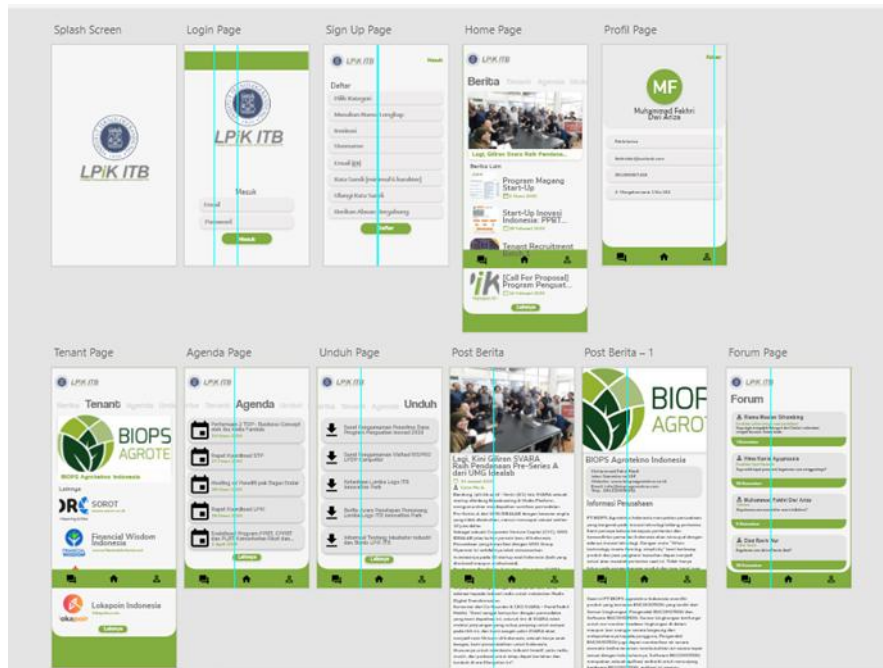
Splash Screen

LPiK ITB

Login Page

LPiK ITB

Masuk

Email

Password

Masuk

Sign Up Page

LPiK ITB

Masuk

Daftar

Pilih Kategori

Masukan Nama Lengkap

Instansi

Username

Email

Kata Sandi

Ulangi Kata Sandi

Berikan Alasan Bergabung

Daftar

Home Page

LPiK ITB

Berita

Lagi, Giliran Svara Raih Pendana...

Berita Lain

Program Magang Start-Up

Start-Up Inovasi Indonesia: PPBT...

Tenant Recruitment

[Call For Proposal] Program Penguat...

Lainnya

Profil Page

MF

Muhammad Fakhri Dwi Ariza

Tenant Page

LPiK ITB

Tenant

BIOPS AGROTE

BIOPS Agrotekno Indonesia

Lainnya

SOROT

Financial Wisdom Indonesia

Lokapoin Indonesia

Lainnya

Agenda Page

LPiK ITB

Agenda

Lainnya

Unduh Page

LPiK ITB

Unduh

Lainnya

Post Berita

Lagi, Kini Giliran SVARA Raih Pendanaan Pre-Series A dari UMG Idealab

Post Berita – 1

BIOP AGROT

BIOPS Agrotekno Indonesia

Informasi Perusahaan

Forum Page

LPiK ITB

Forum